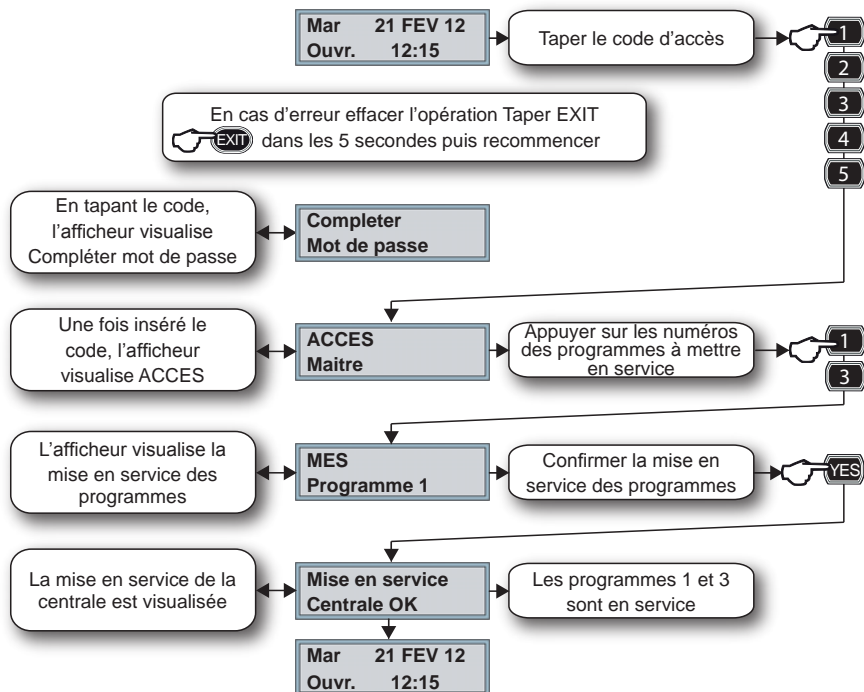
Mar 21 FEV 12
Ouvr. 12:15

Taper le code d'accès

1
2
3
4
5

En cas d'erreur effacer l'opération Taper EXIT
EXIT dans les 5 secondes puis recommencer

En tapant le code, l'afficheur visualise Compléter mot de passe

Completer
Mot de passe

Une fois inséré le code, l'afficheur visualise ACCES

ACCES
Maitre

Appuyer sur les numéros des programmes à mettre en service

1
3

L'afficheur visualise la mise en service des programmes

MES
Programme 1

Confirmer la mise en service des programmes

YES

La mise en service de la centrale est visualisée

Mise en service
Centrale OK

Les programmes 1 et 3 sont en service

Mar 21 FEV 12
Ouvr. 12:15